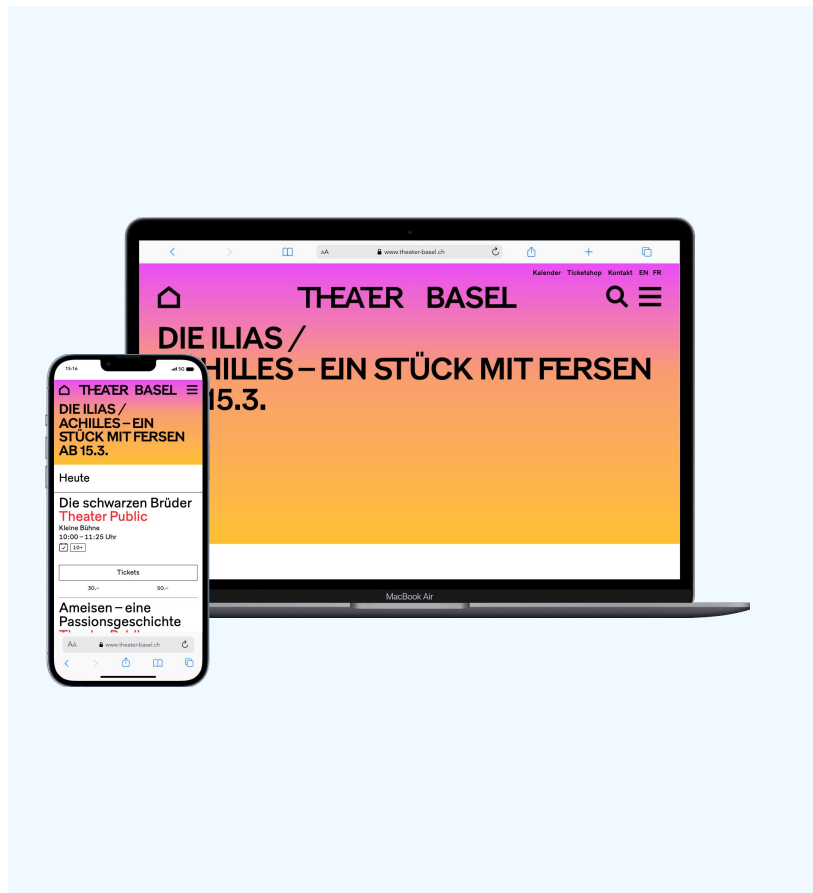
AA www.theater-basel.ch

Kalender Ticketshop Kontakt EN FR

THEATER BASEL

DIE ILIAS / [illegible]CHILLES – EIN STÜCK MIT FERSEN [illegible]15.3.

MacBook Air

15:16 5G

THEATER BASEL

DIE ILIAS / ACHILLES – EIN STÜCK MIT FERSEN AB 15.3.

Heute

Die schwarzen Brüder
Theater Public
Kleine Bühne
10:00 – 11:25 Uhr
10+

Tickets

30.– 50.–

Ameisen – eine Passionsgeschichte
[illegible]

AA www.theater-basel.ch